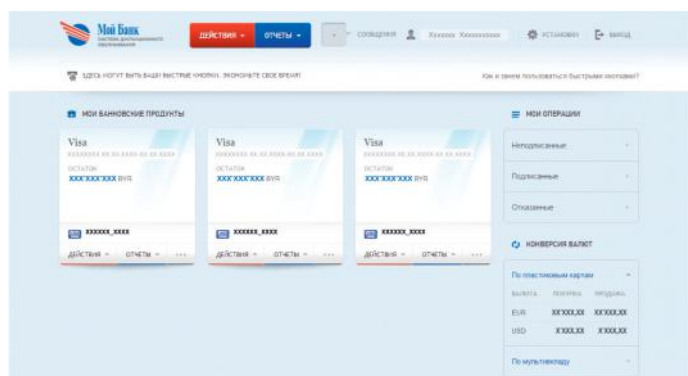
Мой Банк
система дистанционного обслуживания

ДЕЙСТВИЯ ▾ ОТЧЕТЫ ▾

СООБЩЕНИЯ Xxxxxxx Xxxxxxxxxx УСТАНОВКИ ВЫХОД

ЗДЕСЬ МОГУТ БЫТЬ ВАШИ БЫСТРЫЕ КНОПКИ. ЭКОНОМЬТЕ СВОЕ ВРЕМЯ!

Как и зачем пользоваться быстрыми кнопками?

МОИ БАНКОВСКИЕ ПРОДУКТЫ

Visa
XXXXXXXX XX XX XXXX XX XX XXXX
ОСТАТОК
XXX'XXX'XXX BYR
XXXXXX_XXXX
ДЕЙСТВИЯ ▾ ОТЧЕТЫ ▾ ...

Visa
XXXXXXXX XX XX XXXX XX XX XXXX
ОСТАТОК
XXX'XXX'XXX BYR
XXXXXX_XXXX
ДЕЙСТВИЯ ▾ ОТЧЕТЫ ▾ ...

Visa
XXXXXXXX XX XX XXXX XX XX XXXX
ОСТАТОК
XXX'XXX'XXX BYR
XXXXXX_XXXX
ДЕЙСТВИЯ ▾ ОТЧЕТЫ ▾ ...

МОИ ОПЕРАЦИИ

Неподписанные

Подписанные

Отказанные

КОНВЕРСИЯ ВАЛЮТ

По пластиковым картам

| ВАЛЮТА | ПОКУПКА | ПРОДАЖА |
|---|---|---|
| EUR | XX'XXX,XX | XX'XXX,XX |
| USD | X'XXX,XX | X'XXX,XX |

По мультикурсу